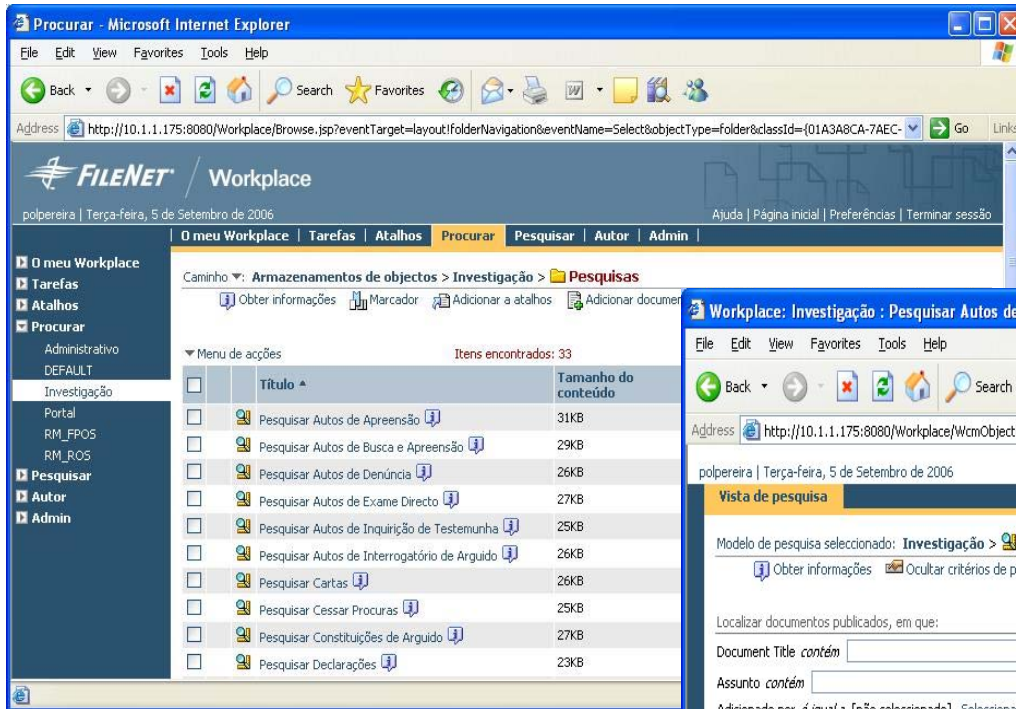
Procurar - Microsoft Internet Explorer

File Edit View Favorites Tools Help

Back Search Favorites

Address http://10.1.1.175:8080/Workplace/Browse.jsp?eventTarget=layout!folderNavigation&eventName=Select&objectType=folder&classId={01A3A8CA-7AEC- Go Links

FILENET Workplace

polpereira | Terça-feira, 5 de Setembro de 2006

Ajuda | Página inicial | Preferências | Terminar sessão

O meu Workplace | Tarefas | Atalhos | Procurar | Pesquisar | Autor | Admin |

O meu Workplace
Tarefas
Atalhos
Procurar
Administrativo
DEFAULT
Investigação
Portal
RM_FPOS
RM_ROS
Pesquisar
Autor
Admin

Caminho: Armazenamentos de objectos > Investigação > Pesquisas

Obter informações Marcador Adicionar a atalhos Adicionar documen

Menu de acções Itens encontrados: 33

| | Título | Tamanho do conteúdo |
|---|---|---|
| | Pesquisar Autos de Apreensão | 31KB |
| | Pesquisar Autos de Busca e Apreensão | 29KB |
| | Pesquisar Autos de Denúncia | 26KB |
| | Pesquisar Autos de Exame Directo | 27KB |
| | Pesquisar Autos de Inquirição de Testemunha | 25KB |
| | Pesquisar Autos de Interrogatório de Arguido | 26KB |
| | Pesquisar Cartas | 26KB |
| | Pesquisar Cessar Procuras | 25KB |
| | Pesquisar Constituições de Arguido | 27KB |
| | Pesquisar Declarações | 23KB |

Workplace: Investigação : Pesquisar Autos de

File Edit View Favorites Tools Help

Back Search

Address http://10.1.1.175:8080/Workplace/WcmObject

polpereira | Terça-feira, 5 de Setembro de 2006

Vista de pesquisa

Modelo de pesquisa seleccionado: Investigação >

Obter informações Ocultar critérios de p

Localizar documentos publicados, em que:

Document Title contém

Assunto contém

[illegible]